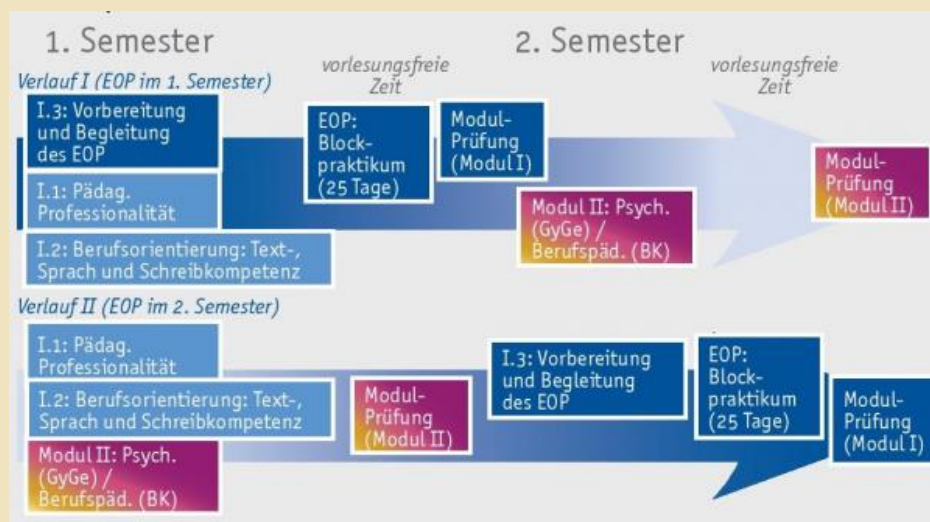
1. Semester

vorlesungsfreie Zeit

2. Semester

vorlesungsfreie Zeit

Verlauf I (EOP im 1. Semester)

I.3: Vorbereitung und Begleitung des EOP

I.1: Pädag. Professionalität

I.2: Berufsorientierung: Text-, Sprach und Schreibkompetenz

EOP: Blockpraktikum (25 Tage)

Modul-Prüfung (Modul I)

Modul II: Psych. (GyGe) / Berufspäd. (BK)

Modul-Prüfung (Modul II)

Verlauf II (EOP im 2. Semester)

I.1: Pädag. Professionalität

I.2: Berufsorientierung: Text-, Sprach und Schreibkompetenz

Modul II: Psych. (GyGe) / Berufspäd. (BK)

Modul-Prüfung (Modul II)

I.3: Vorbereitung und Begleitung des EOP

EOP: Blockpraktikum (25 Tage)

Modul-Prüfung (Modul I)